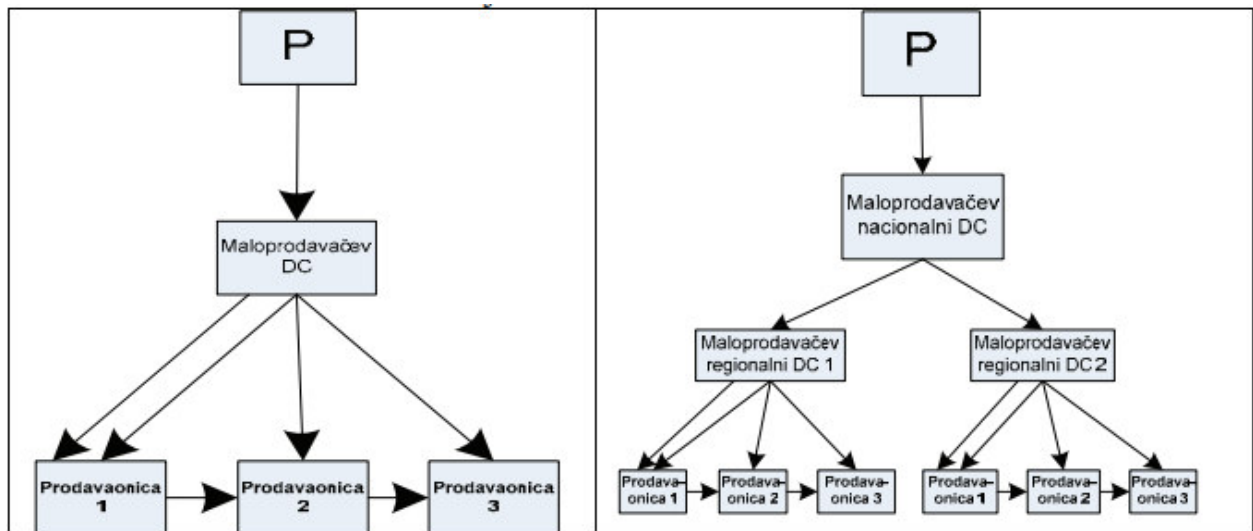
P

Maloprodavačev DC

Prodavaonica 1

Prodavaonica 2

Prodavaonica 3

P

Maloprodavačev nacionalni DC

Maloprodavačev regionalni DC 1

Maloprodavačev regionalni DC 2

Prodavaonica 1

Prodavaonica 2

Prodavaonica 3

Prodavaonica 1

Prodavaonica 2

Prodavaonica 3